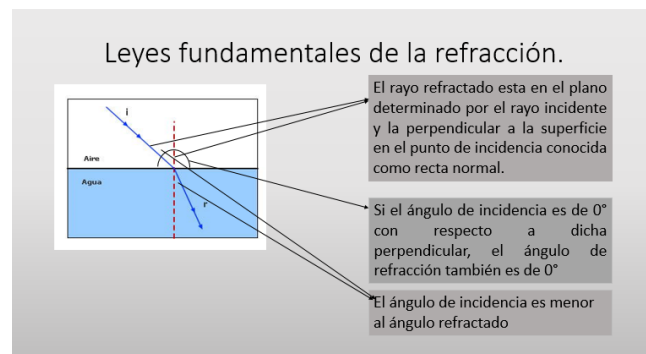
Leyes fundamentales de la refracción.

i

Aire

Agua

r

El rayo refractado esta en el plano determinado por el rayo incidente y la perpendicular a la superficie en el punto de incidencia conocida como recta normal.

Si el ángulo de incidencia es de 0° con respecto a dicha perpendicular, el ángulo de refracción también es de 0°

El ángulo de incidencia es menor al ángulo refractado